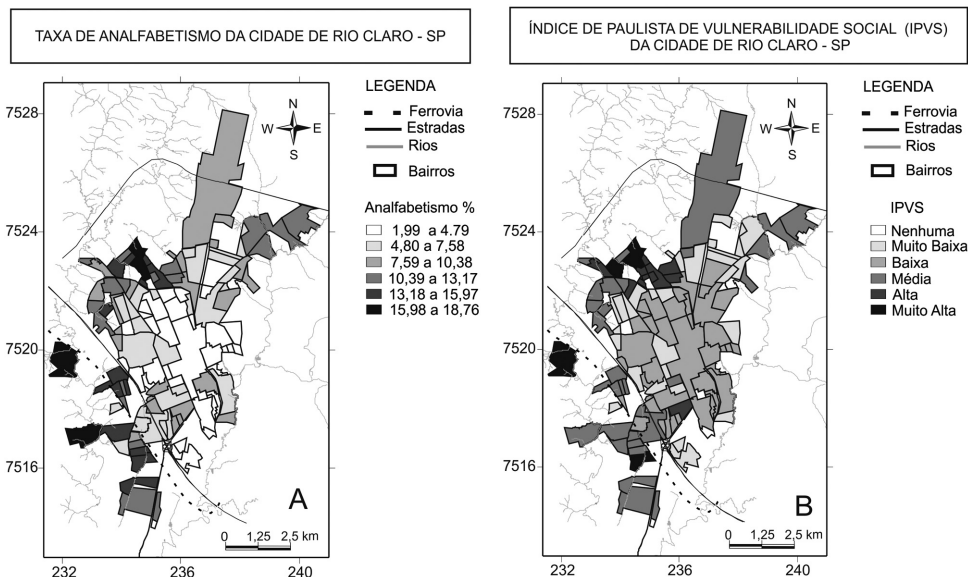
TAXA DE ANALFABETISMO DA CIDADE DE RIO CLARO - SP

LEGENDA
Ferrovia
Estradas
Rios
Bairros

Analfabetismo %
1,99 a 4.79
4,80 a 7,58
7,59 a 10,38
10,39 a 13,17
13,18 a 15,97
15,98 a 18,76

N
W E
S

7528
7524
7520
7516

232
236
240

0 1,25 2,5 km

A

ÍNDICE DE PAULISTA DE VULNERABILIDADE SOCIAL (IPVS) DA CIDADE DE RIO CLARO - SP

LEGENDA
Ferrovia
Estradas
Rios
Bairros

IPVS
Nenhuma
Muito Baixa
Baixa
Média
Alta
Muito Alta

N
W E
S

7528
7524
7520
7516

232
236
240

0 1,25 2,5 km

B